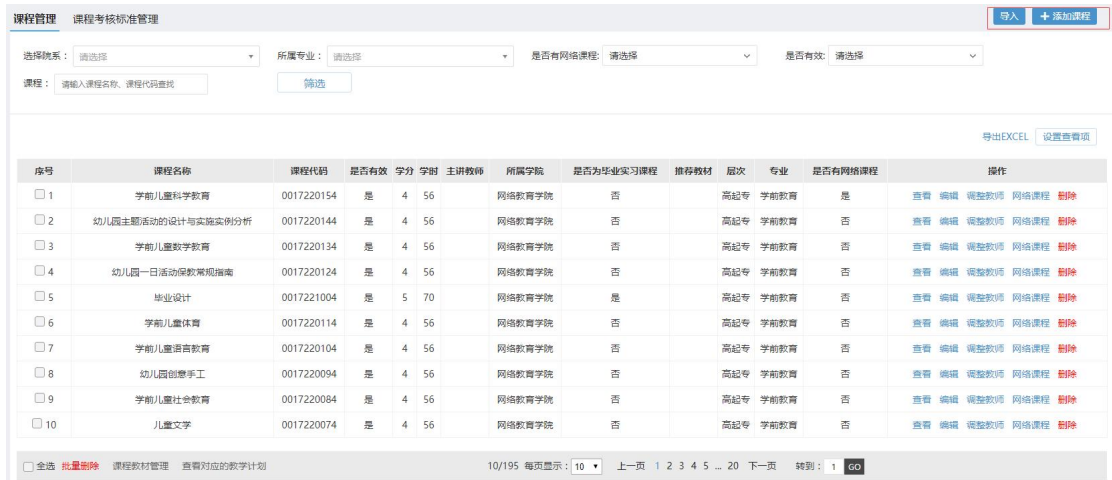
课程管理 课程考核标准管理

导入 + 添加课程

选择院系： 请选择 所属专业： 请选择 是否有网络课程: 请选择 是否有效: 请选择

课程： 请输入课程名称、课程代码查找 筛选

导出EXCEL 设置查看项

| 序号 | 课程名称 | 课程代码 | 是否有效 | 学分 | 学时 | 主讲教师 | 所属学院 | 是否为毕业实习课程 | 推荐教材 | 层次 | 专业 | 是否有网络课程 | 操作 |
|---|---|---|---|---|---|---|---|---|---|---|---|---|---|
| 1 | 学前儿童科学教育 | 0017220154 | 是 | 4 | 56 | | 网络教育学院 | 否 | | 高起专 | 学前教育 | 是 | 查看 编辑 调整教师 网络课程 删除 |
| 2 | 幼儿园主题活动的设计与实施实例分析 | 0017220144 | 是 | 4 | 56 | | 网络教育学院 | 否 | | 高起专 | 学前教育 | 否 | 查看 编辑 调整教师 网络课程 删除 |
| 3 | 学前儿童数学教育 | 0017220134 | 是 | 4 | 56 | | 网络教育学院 | 否 | | 高起专 | 学前教育 | 否 | 查看 编辑 调整教师 网络课程 删除 |
| 4 | 幼儿园一日活动保教常规指南 | 0017220124 | 是 | 4 | 56 | | 网络教育学院 | 否 | | 高起专 | 学前教育 | 否 | 查看 编辑 调整教师 网络课程 删除 |
| 5 | 毕业设计 | 0017221004 | 是 | 5 | 70 | | 网络教育学院 | 是 | | 高起专 | 学前教育 | 否 | 查看 编辑 调整教师 网络课程 删除 |
| 6 | 学前儿童体育 | 0017220114 | 是 | 4 | 56 | | 网络教育学院 | 否 | | 高起专 | 学前教育 | 否 | 查看 编辑 调整教师 网络课程 删除 |
| 7 | 学前儿童语言教育 | 0017220104 | 是 | 4 | 56 | | 网络教育学院 | 否 | | 高起专 | 学前教育 | 否 | 查看 编辑 调整教师 网络课程 删除 |
| 8 | 幼儿园创意手工 | 0017220094 | 是 | 4 | 56 | | 网络教育学院 | 否 | | 高起专 | 学前教育 | 否 | 查看 编辑 调整教师 网络课程 删除 |
| 9 | 学前儿童社会教育 | 0017220084 | 是 | 4 | 56 | | 网络教育学院 | 否 | | 高起专 | 学前教育 | 否 | 查看 编辑 调整教师 网络课程 删除 |
| 10 | 儿童文学 | 0017220074 | 是 | 4 | 56 | | 网络教育学院 | 否 | | 高起专 | 学前教育 | 否 | 查看 编辑 调整教师 网络课程 删除 |

全选 批量删除 课程教材管理 查看对应的教学计划 10/195 每页显示：10 上一页 1 2 3 4 5 ... 20 下一页 转到： 1 GO